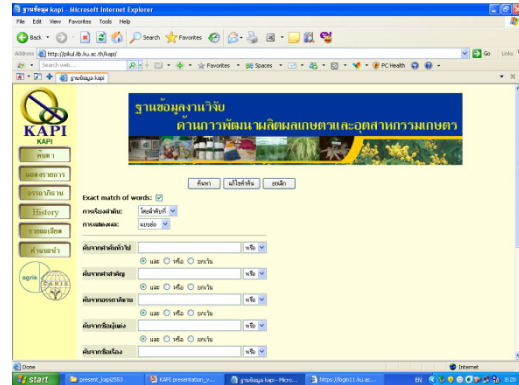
ฐานข้อมูล kapi - Microsoft Internet Explorer

File Edit View Favorites Tools Help

Back Search Favorites

Address http://pikul.lib.ku.ac.th/kapi/ Go Links

Search web... Favorites Spaces PC Health

ฐานข้อมูล kapi

KAPI

ค้นหา

แสดงรายการ

บรรณานุกรม

History

รายละเอียด

คำแนะนำ

agris

ฐานข้อมูลงานวิจัย
ด้านการพัฒนาผลิตผลเกษตรและอุตสาหกรรมเกษตร

ค้นหา แก้ไขคำค้น ยกเลิก

Exact match of words:

การเรียงลำดับ: โดยคำค้นที่

การแสดงผล: แบบย่อ

ค้นจากคำค้นทั่วไป หรือ

และ หรือ ยกเว้น

ค้นจากคำสำคัญ หรือ

และ หรือ ยกเว้น

ค้นจากผู้แต่ง หรือ

และ หรือ ยกเว้น

ค้นจากชื่อเรื่อง หรือ

และ หรือ ยกเว้น

ค้นจากชื่อเรื่อง หรือ

Done Internet

start present_kapi2553 KAPI presentation_v... ฐานข้อมูล kapi - Micro... https://login11.ku.ac.... EN 8:29